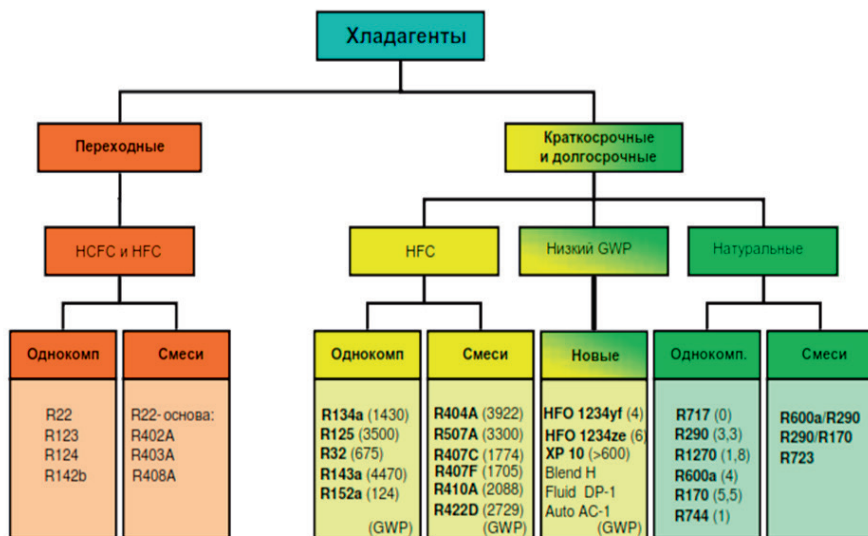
Хладагенты

Переходные

Краткосрочные и долгосрочные

HCFC и HFC

HFC

Низкий GWP

Натуральные

Однокомп

Смеси

Однокомп

Смеси

Новые

Однокомп.

Смеси

R22
R123
R124
R142b

R22- основа:
R402A
R403A
R408A

R134a (1430)
R125 (3500)
R32 (675)
R143a (4470)
R152a (124)
(GWP)

R404A (3922)
R507A (3300)
R407C (1774)
R407F (1705)
R410A (2088)
R422D (2729)
(GWP)

HFO 1234yf (4)
HFO 1234ze (6)
XP 10 (>600)
Blend H
Fluid DP-1
Auto AC-1
(GWP)

R717 (0)
R290 (3,3)
R1270 (1,8)
R600a (4)
R170 (5,5)
R744 (1)

R600a/R290
R290/R170
R723